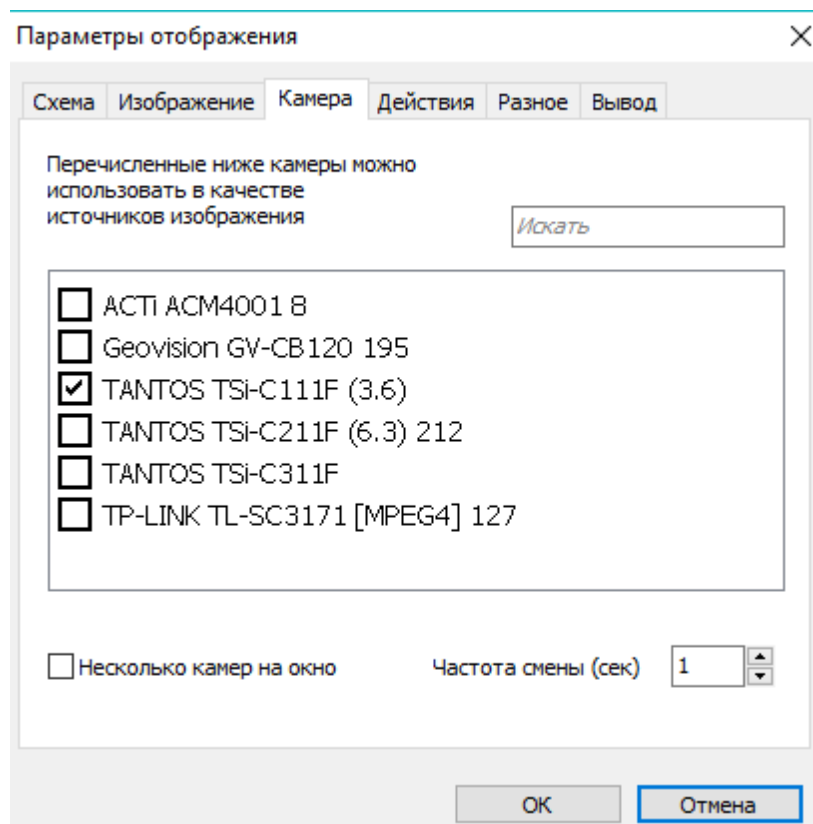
Параметры отображения
×

Схема | Изображение | Камера | Действия | Разное | Вывод

Перечисленные ниже камеры можно использовать в качестве источников изображения

Искать

ACTi ACM4001 8
Geovision GV-CB120 195
TANTOS TSi-C111F (3.6)
TANTOS TSi-C211F (6.3) 212
TANTOS TSi-C311F
TP-LINK TL-SC3171 [MPEG4] 127

Несколько камер на окно

Частота смены (сек) 1

OK
Отмена